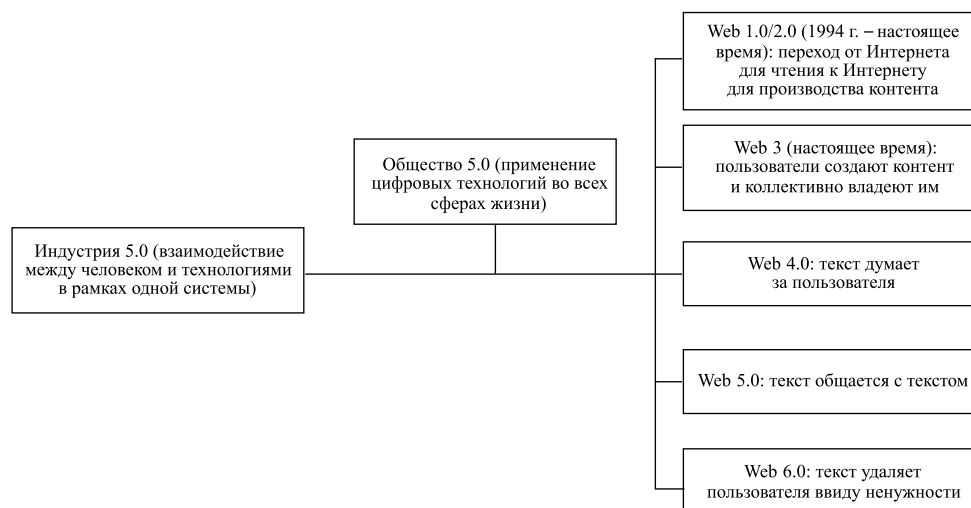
Индустрия 5.0 (взаимодействие между человеком и технологиями в рамках одной системы)

Общество 5.0 (применение цифровых технологий во всех сферах жизни)

Web 1.0/2.0 (1994 г. – настоящее время): переход от Интернета для чтения к Интернету для производства контента

Web 3 (настоящее время): пользователи создают контент и коллективно владеют им

Web 4.0: текст думает за пользователя

Web 5.0: текст общается с текстом

Web 6.0: текст удаляет пользователя ввиду ненужности